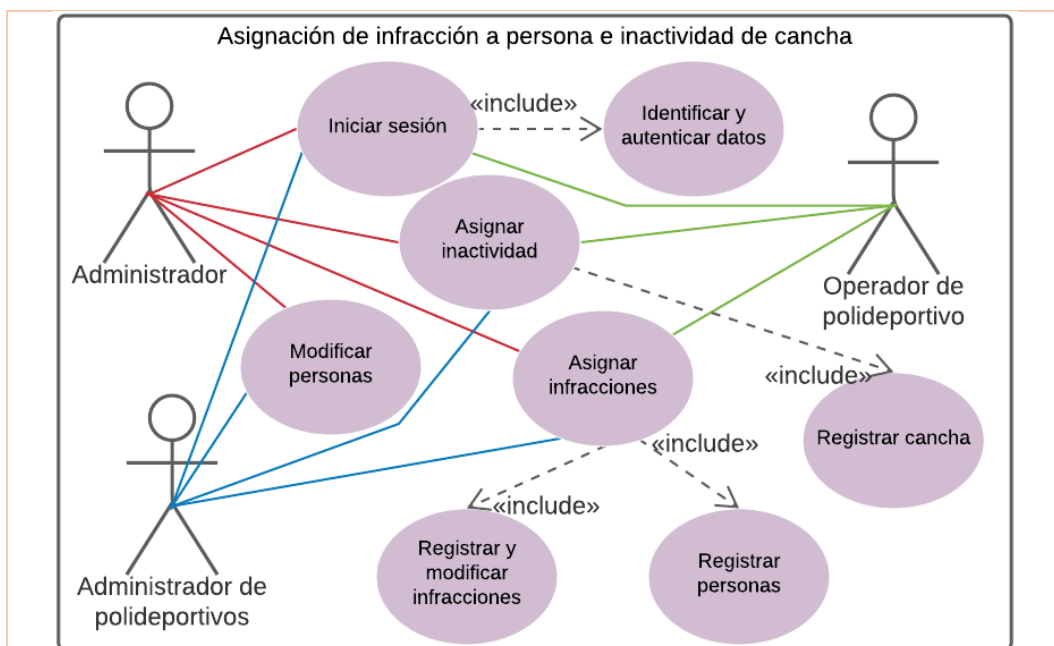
Asignación de infracción a persona e inactividad de cancha

Iniciar sesión

«include»

Identificar y autenticar datos

Administrador

Asignar inactividad

Operador de polideportivo

Modificar personas

Asignar infracciones

«include»

Registrar cancha

«include»

«include»

Administrador de polideportivos

Registrar y modificar infracciones

Registrar personas